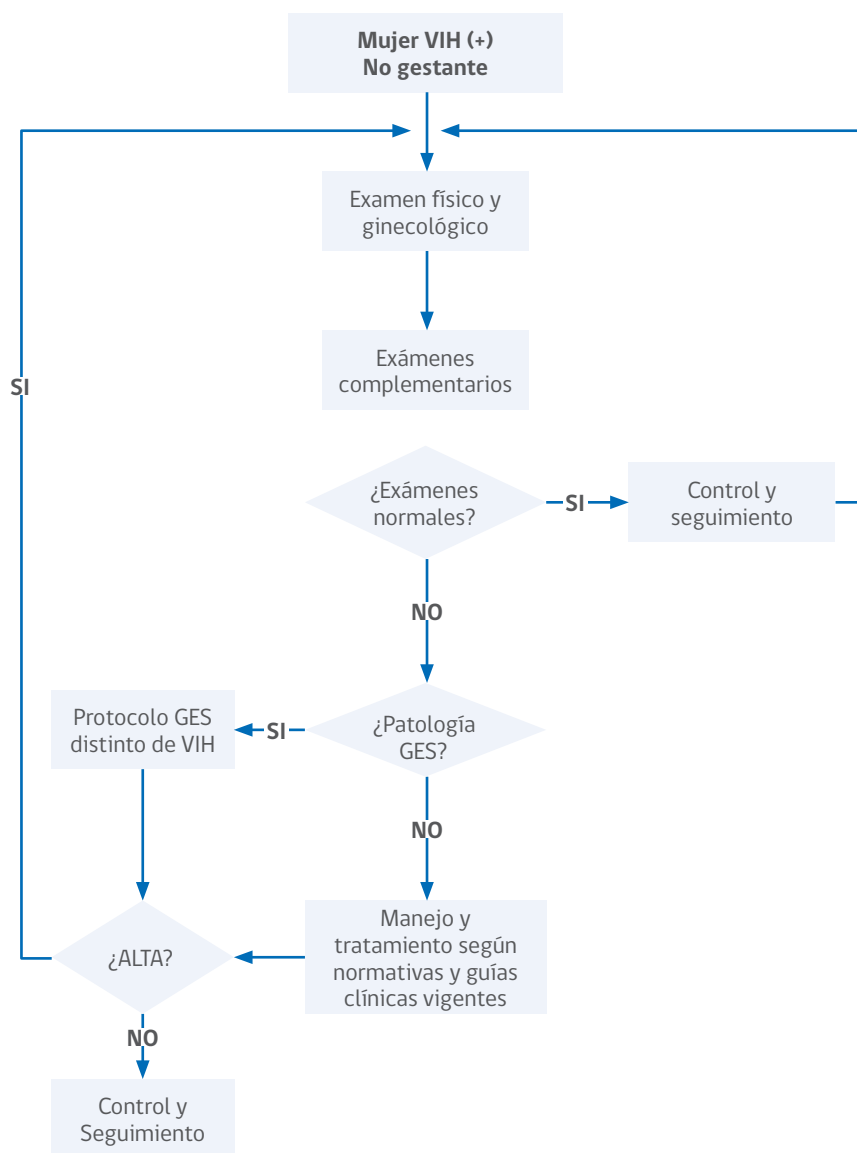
Mujer VIH (+)
No gestante

Examen físico y ginecológico

Exámenes complementarios

SI

¿Exámenes normales?

SI

Control y seguimiento

NO

Protocolo GES distinto de VIH

SI

¿Patología GES?

NO

Manejo y tratamiento según normativas y guías clínicas vigentes

¿ALTA?

NO

Control y Seguimiento